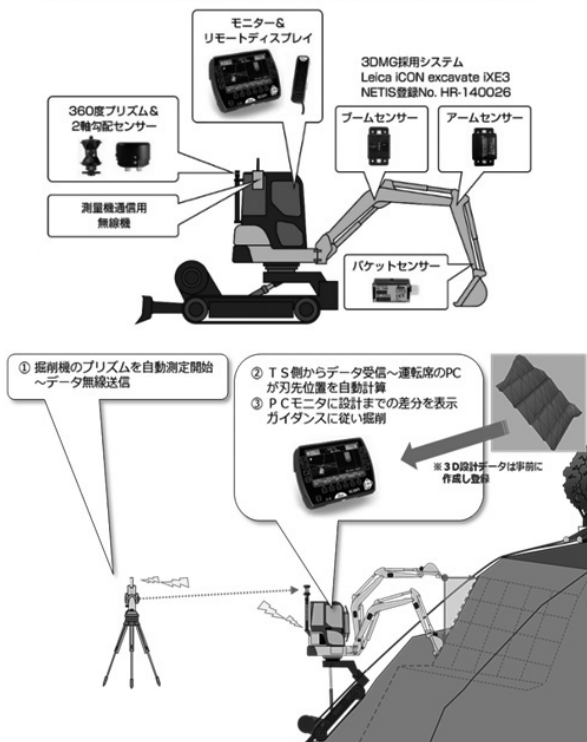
モニター&
リモートディスプレイ

3DMG採用システム
Leica iCON excavate iXE3
NETIS登録No. HR-140026

360度プリズム&
2軸勾配センサー

ブームセンサー

アームセンサー

測量機通信用
無線機

バケットセンサー

① 掘削機のプリズムを自動測定開始
~データ無線送信

② TS側からデータ受信~運転席のPCが刃先位置を自動計算
③ PCモニタに設計までの差分を表示ガイダンスに従い掘削

※3D設計データは事前に作成し登録